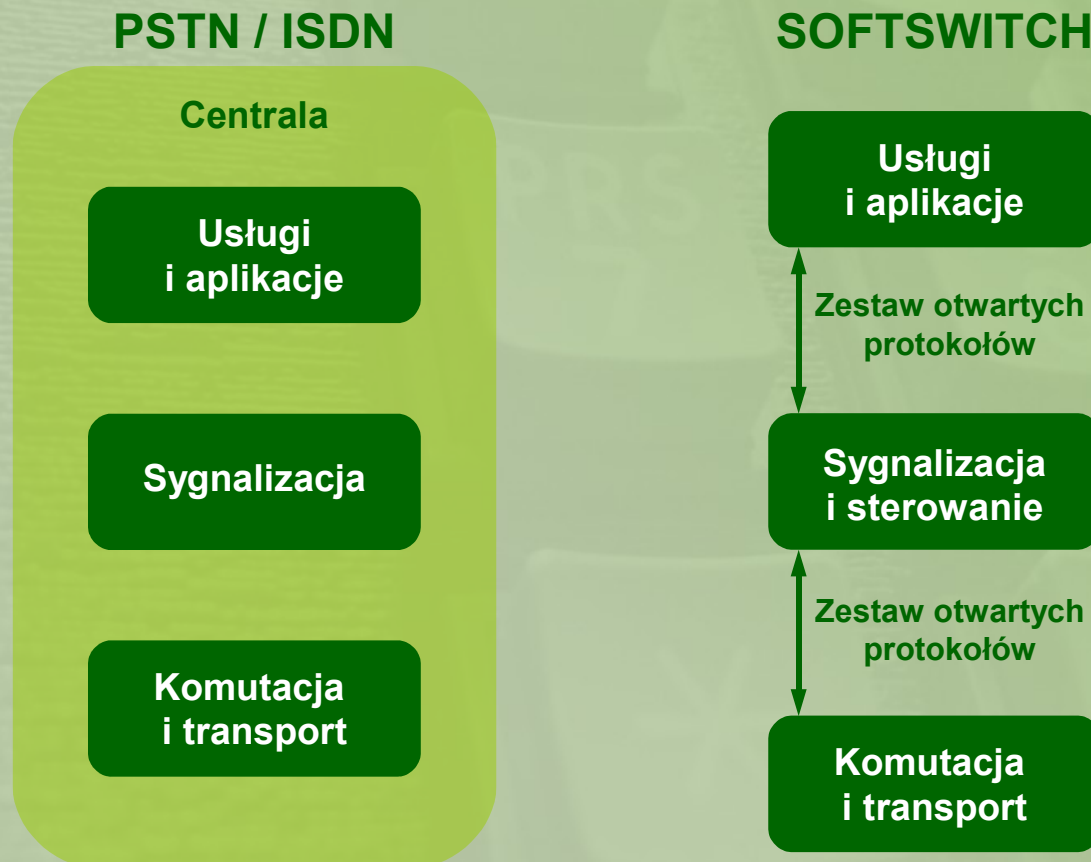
PSTN / ISDN

Centrala

Usługi i aplikacje

Sygnalizacja

Komutacja i transport

SOFTSWITCH

Usługi i aplikacje

Zestaw otwartych protokołów

Sygnalizacja i sterowanie

Zestaw otwartych protokołów

Komutacja i transport